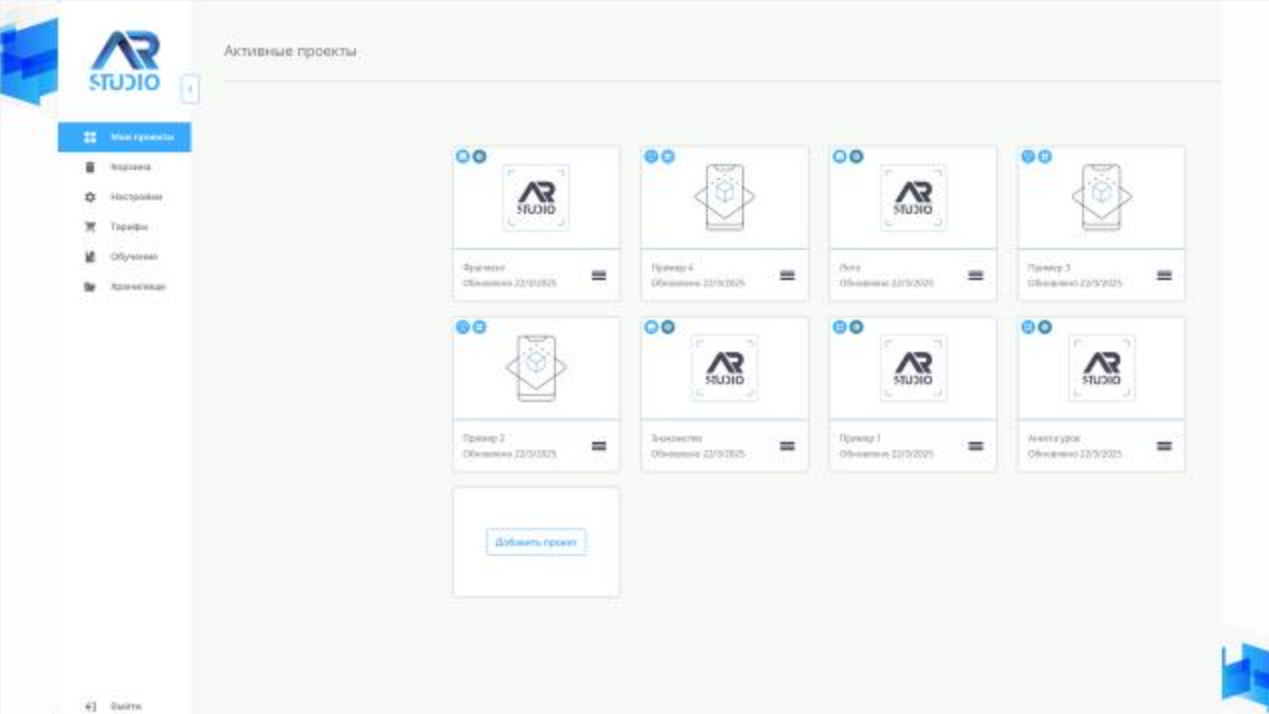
AR STUDIO

Мои проекты
Корзина
Настройки
Тарифы
Обучение
Хранилище

Выйти

Активные проекты

AR STUDIO
Фрагмент
Обновлено 22/3/2025

Пример 4
Обновлено 22/3/2025

AR STUDIO
Лого
Обновлено 22/3/2025

Пример 3
Обновлено 22/3/2025

Пример 2
Обновлено 22/3/2025

AR STUDIO
Знакомство
Обновлено 22/3/2025

AR STUDIO
Пример 1
Обновлено 22/3/2025

AR STUDIO
Анкета урок
Обновлено 22/3/2025

Добавить проект